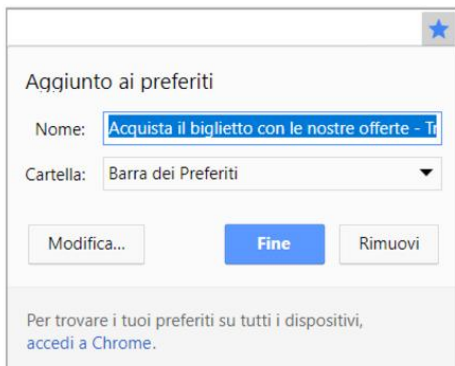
Aggiunto ai preferiti

Nome: Acquista il biglietto con le nostre offerte - Tr

Cartella: Barra dei Preferiti

Modifica...

Fine

Rimuovi

Per trovare i tuoi preferiti su tutti i dispositivi, accedi a Chrome.